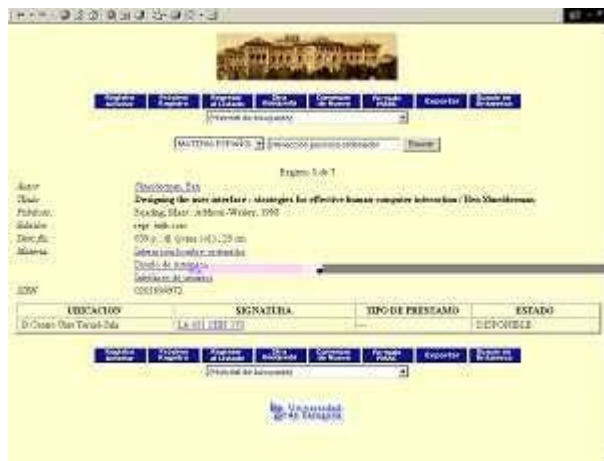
Registro anterior | Próximo Registro | Regresar al Listado | Otra Búsqueda | Comenzar de Nuevo | Formato MARC | Exportar | Guardar en Selección

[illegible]

MATERIA ESPAÑOL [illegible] Buscar

Registro 5 de 7

Autor	Shneiderman, Ben
Título	Designing the user interface : strategies for effective human-computer interaction / Ben Shneiderman
Publicac	Reading, Mass : Addison-Wesley, 1998
Edición	3rd ed.
Descrip	639 p. : il. ; 25 cm
Materia	Interacción hombre-ordenador
	Diseño de interfaces
	Interfaces de usuario
ISBN	0201694972

| UBICACION | SIGNATURA | TIPO DE PRESTAMO | ESTADO |
|---|---|---|---|
| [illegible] | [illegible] | --- | DISPONIBLE |

Registro anterior | Próximo Registro | Regresar al Listado | Otra Búsqueda | Comenzar de Nuevo | Formato MARC | Exportar | Guardar en Selección

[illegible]

Universidad de Zaragoza